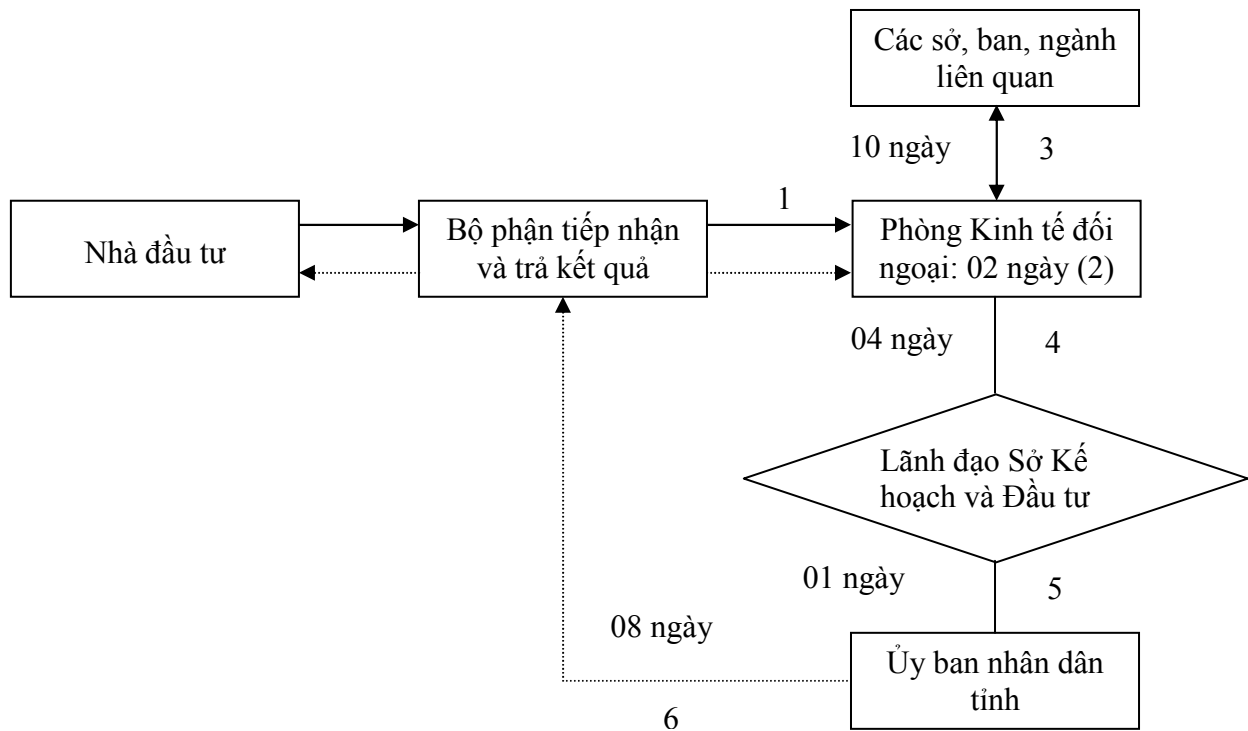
Các sở, ban, ngành liên quan

10 ngày

3

Nhà đầu tư

Bộ phận tiếp nhận và trả kết quả

1

Phòng Kinh tế đối ngoại: 02 ngày (2)

04 ngày

4

Lãnh đạo Sở Kế hoạch và Đầu tư

01 ngày

5

08 ngày

Ủy ban nhân dân tỉnh

6